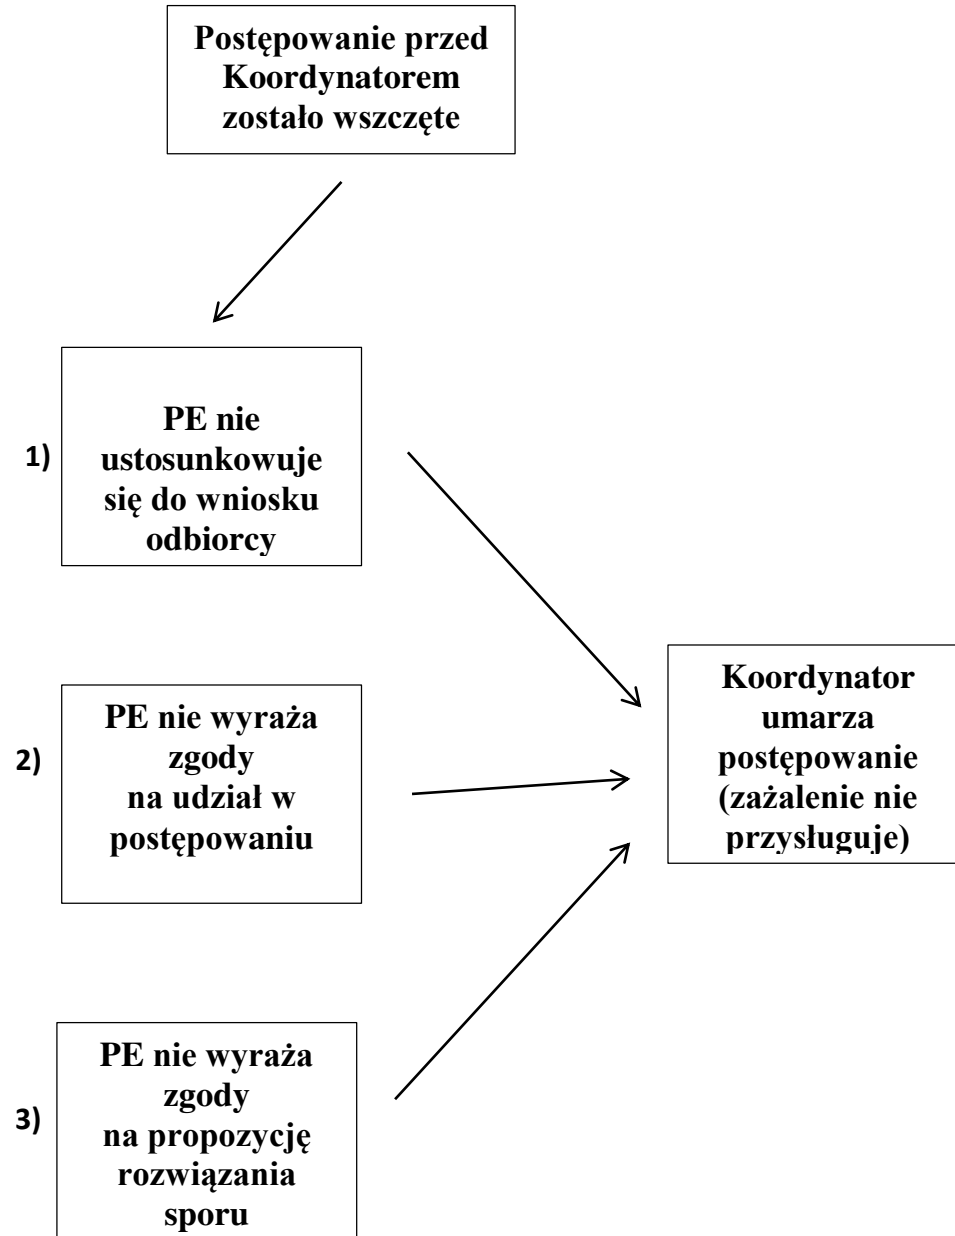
Postępowanie przed Koordynatorem zostało wszczęte

1)

PE nie ustosunkowuje się do wniosku odbiorcy

2)

PE nie wyraża zgody na udział w postępowaniu

3)

PE nie wyraża zgody na propozycję rozwiązania sporu

Koordynator umarza postępowanie (zażalenie nie przysługuje)